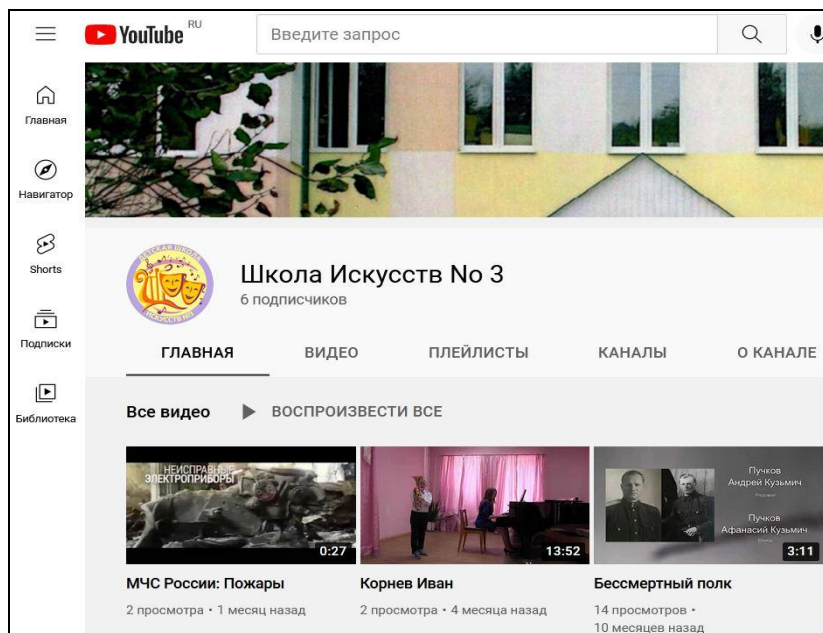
YouTube RU

Введите запрос

Главная

Навигатор

Shorts

Подписки

Библиотека

Школа Искусств No 3
6 подписчиков

ГЛАВНАЯ
ВИДЕО
ПЛЕЙЛИСТЫ
КАНАЛЫ
О КАНАЛЕ

Все видео
ВОСПРОИЗВЕСТИ ВСЕ

НЕИСПРАВНЫЕ ЭЛЕКТРОПРИБОРЫ
0:27
МЧС России: Пожары
2 просмотра • 1 месяц назад

13:52
Корнев Иван
2 просмотра • 4 месяца назад

Пучков Андрей Кузьмич
Пучков Афанасий Кузьмич
3:11
Бессмертный полк
14 просмотров • 10 месяцев назад